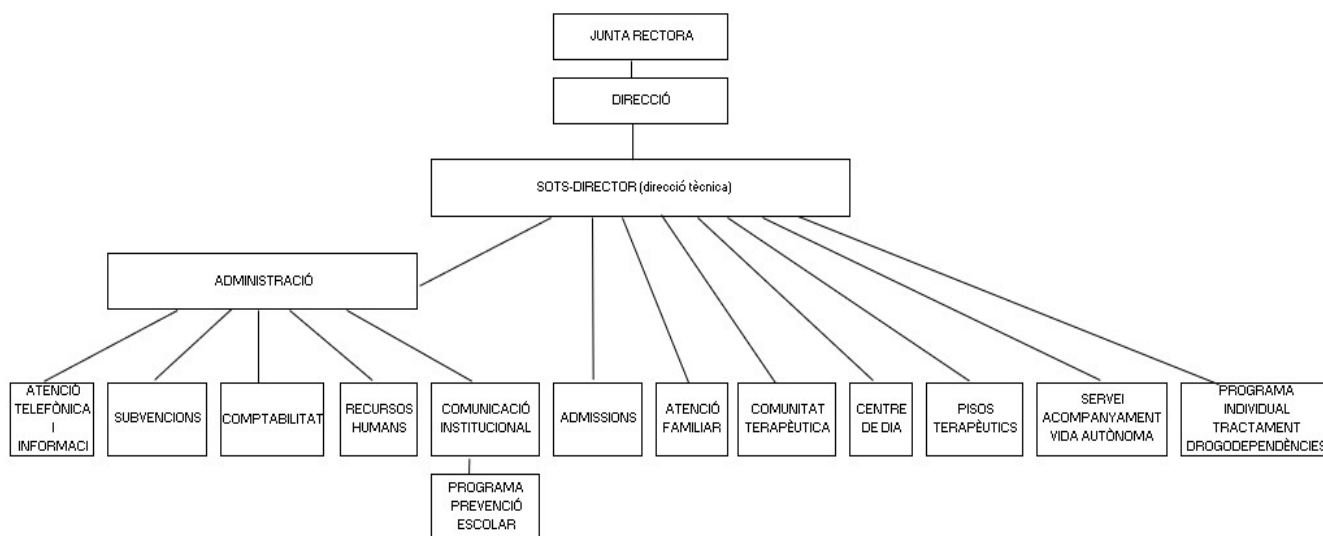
JUNTA RECTORA

DIRECCIÓ

SOTS-DIRECTOR (direcció tècnica)

ADMINISTRACIÓ

ATENCIÓ TELEFÒNICA I INFORMACI

SUBVENCIONS

COMPTABILITAT

RECURSOS HUMANS

COMUNICACIÓ INSTITUCIONAL

PROGRAMA PREVENCIÓ ESCOLAR

ADMISSIONS

ATENCIÓ FAMILIAR

COMUNITAT TERAPÈUTICA

CENTRE DE DIA

PISOS TERAPÈUTICS

SERVEI ACOMPANYAMENT VIDA AUTÒNOMA

PROGRAMA INDIVIDUAL TRACTAMENT DROGODEPENDÈNCIES